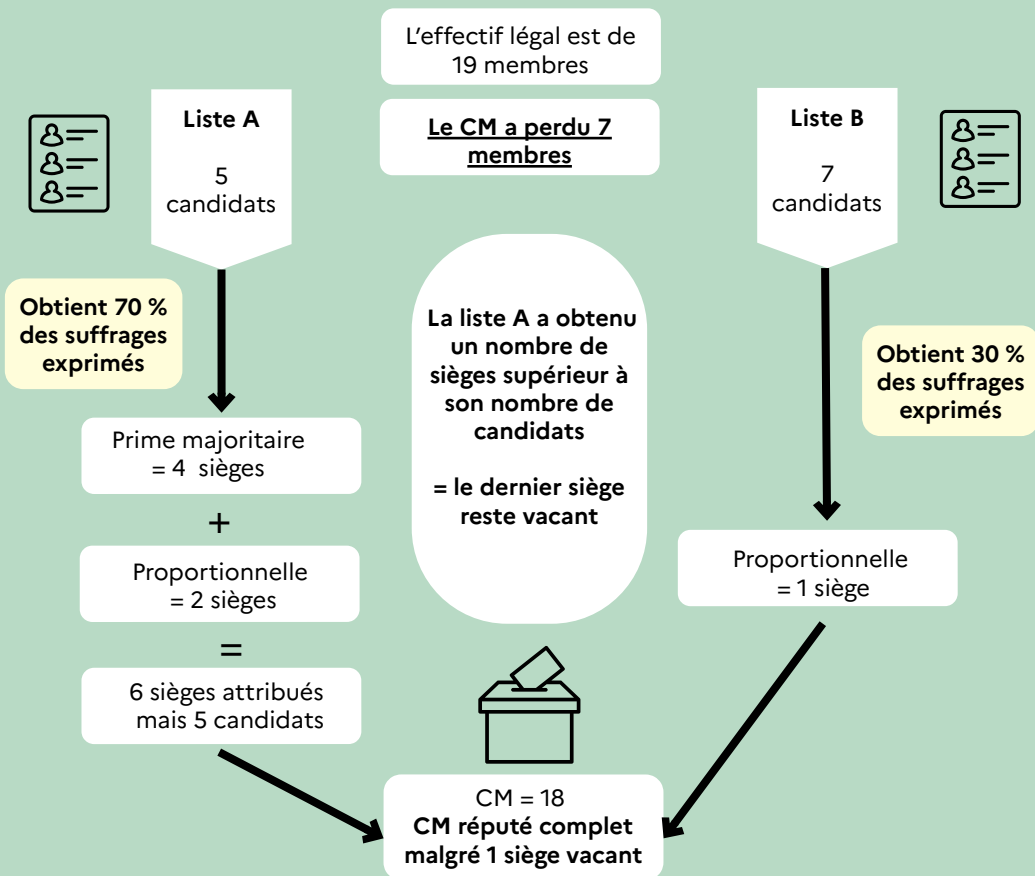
L’effectif légal est de 19 membres

Le CM a perdu 7 membres

Liste A

5 candidats

Liste B

7 candidats

Obtient 70 % des suffrages exprimés

La liste A a obtenu un nombre de sièges supérieur à son nombre de candidats

= le dernier siège reste vacant

Obtient 30 % des suffrages exprimés

Prime majoritaire = 4 sièges

+

Proportionnelle = 2 sièges

=

6 sièges attribués mais 5 candidats

Proportionnelle = 1 siège

CM = 18
CM réputé complet malgré 1 siège vacant